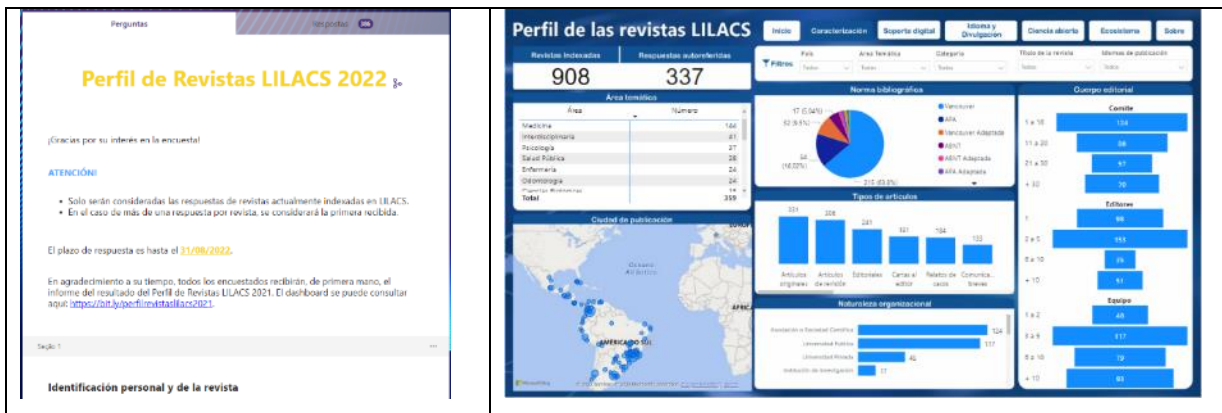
Perguntas Respostas 336

Perfil de Revistas LILACS 2022

¡Gracias por su interés en la encuesta!

ATENCIÓN!

• Solo serán consideradas las respuestas de revistas actualmente indexadas en LILACS.
• En el caso de más de una respuesta por revista, se considerará la primera recibida.

El plazo de respuesta es hasta el 31/08/2022.

En agradecimiento a su tiempo, todos los encuestados recibirán, de primera mano, el informe del resultado del Perfil de Revistas LILACS 2021. El dashboard se puede consultar aquí: https://bit.ly/perfilrevistaslilacs2021.

Seção 1

Identificación personal y de la revista

Perfil de las revistas LILACS

Inicio | Caracterización | Soporte digital | Idioma y Divulgación | Ciencia abierta | Ecosistema | Sobre

Revistas indexadas 908
Respuestas autoreferidas 337

Filtros
País: Todos | Área temática: Todas | Categoría: Todas | Título de la revista: Todas | Idiomas de publicación: Todos

Área temática

| Área | Número |
|---|---|
| Medicina | 144 |
| Interdisciplinaria | 41 |
| Psicología | 37 |
| Salud Pública | 28 |
| Enfermería | 24 |
| Odontología | 24 |
| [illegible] | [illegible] |
| Total | 359 |

Ciudad de publicación
Océano Atlántico
AMÉRICA DO SUL
ÁFRICA
EUROPA

Norma bibliográfica
17 (5.04%)
52 (5.5%)
54 (16.02%)
215 (63.8%)
Vancouver
APA
Vancouver Adaptada
ABNT
ABNT Adaptada
APA Adaptada

Tipos de artículos
331 Artículos originales
306 Artículos de revisión
241 Editoriales
181 Cartas al editor
164 Relatos de casos
133 Comunicaciones breves

Naturaleza organizacional
Asociación o Sociedad Científica 124
Universidad Pública 117
Universidad Privada 46
Institución de investigación 17

Cuerpo editorial

Comité
1 a 10 134
11 a 20 88
21 a 30 57
+ 30 70

Editores
1 96
2 a 5 153
6 a 10 25
+ 10 51

Equipo
1 a 2 40
3 a 5 117
6 a 10 79
+ 10 83